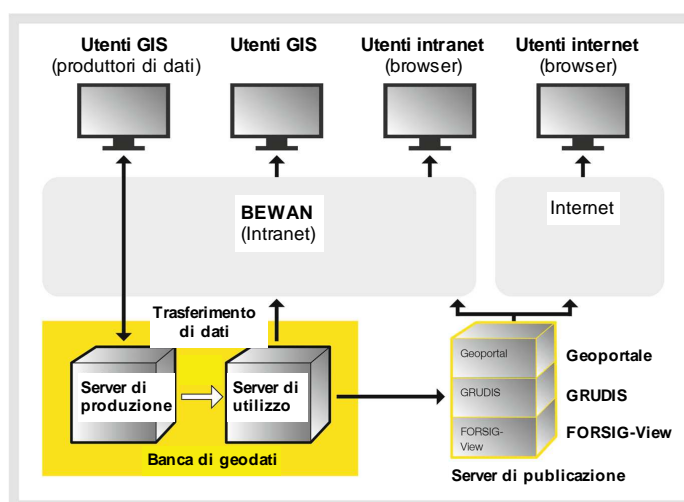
Utenti GIS (produttori di dati)

Utenti GIS

Utenti intranet (browser)

Utenti internet (browser)

BEWAN (Intranet)

Internet

Trasferimento di dati

Server di produzione

Server di utilizzo

Banca di geodati

Geoportal

GRUDIS

FORSIG-View

Geoportale

GRUDIS

FORSIG-View

Server di publicazione